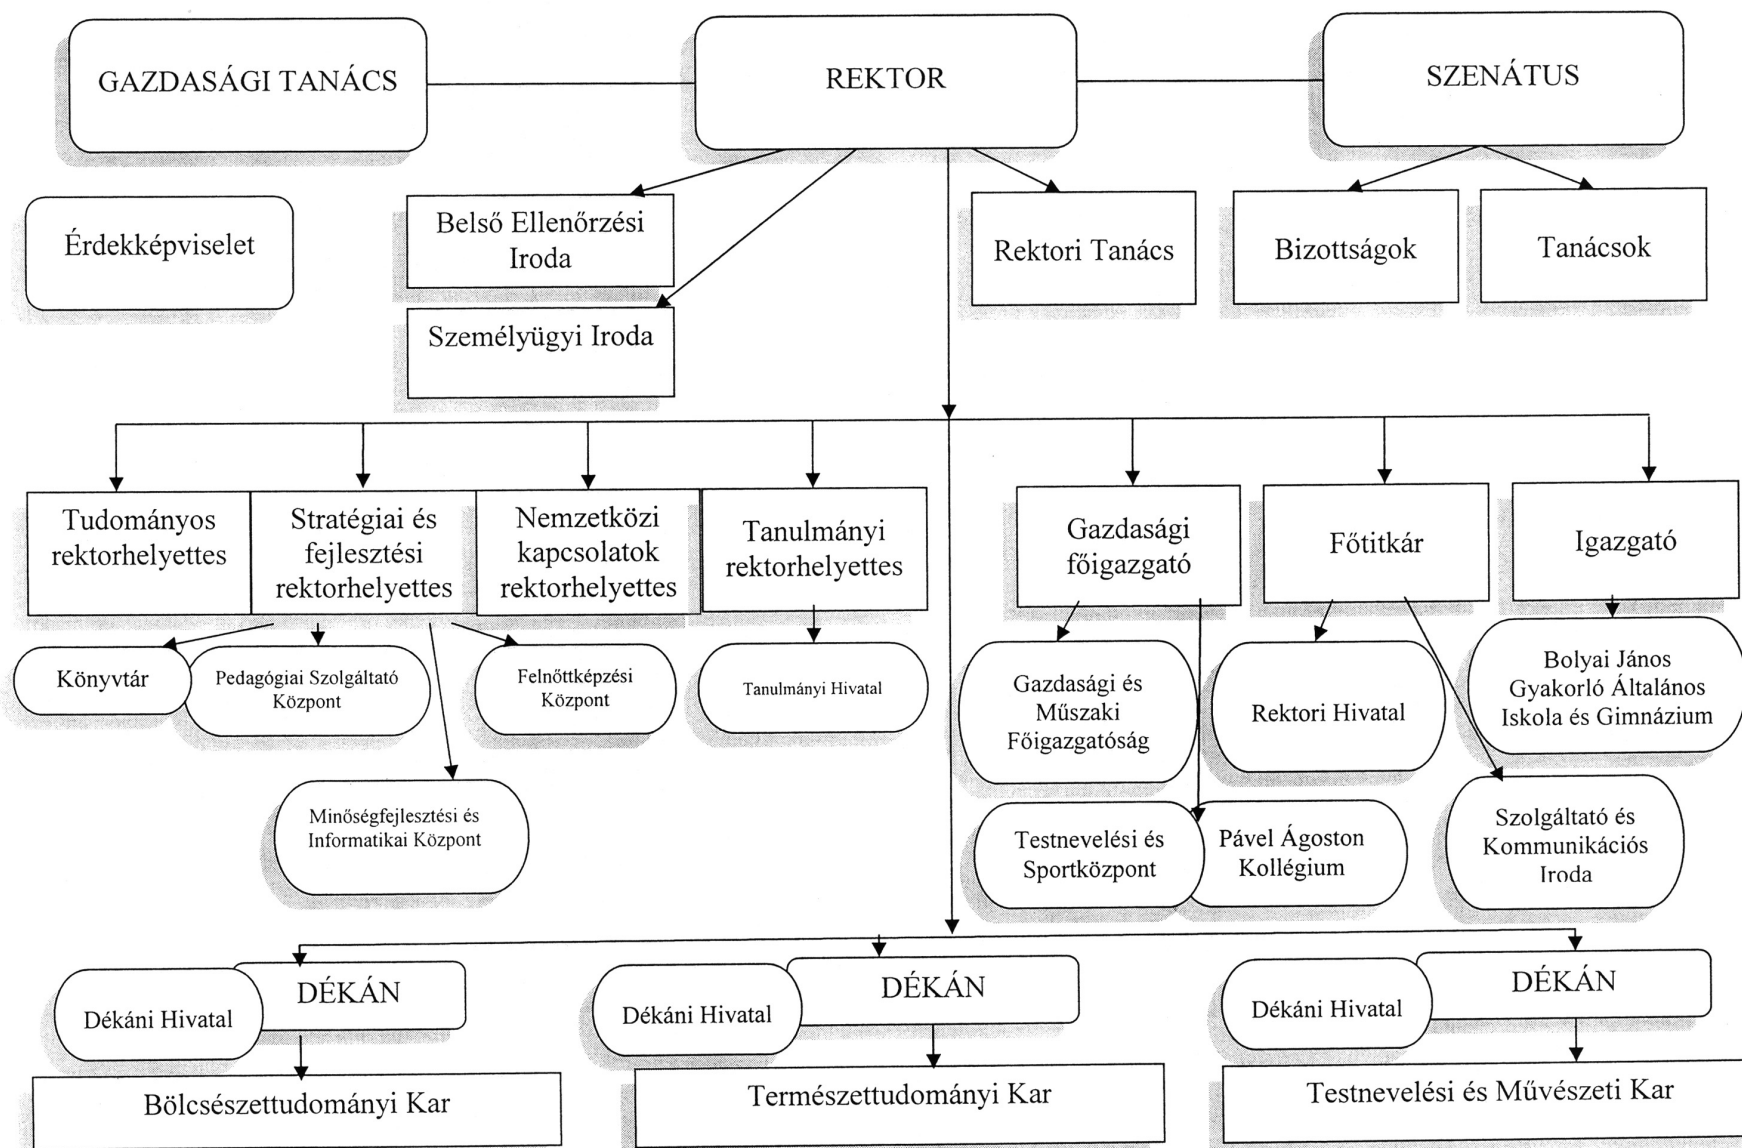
GAZDASÁGI TANÁCS

REKTOR

SZENÁTUS

Érdekképviselet

Belső Ellenőrzési Iroda

Személyügyi Iroda

Rektori Tanács

Bizottságok

Tanácsok

Tudományos rektorhelyettes

Stratégiai és fejlesztési rektorhelyettes

Nemzetközi kapcsolatok rektorhelyettes

Tanulmányi rektorhelyettes

Gazdasági főigazgató

Főtitkár

Igazgató

Könyvtár

Pedagógiai Szolgáltató Központ

Felnőttképzési Központ

Tanulmányi Hivatal

Gazdasági és Műszaki Főigazgatóság

Rektori Hivatal

Bolyai János Gyakorló Általános Iskola és Gimnázium

Minőségfejlesztési és Informatikai Központ

Testnevelési és Sportközpont

Pável Ágoston Kollégium

Szolgáltató és Kommunikációs Iroda

Dékáni Hivatal

DÉKÁN

Bölcsészettudományi Kar

Dékáni Hivatal

DÉKÁN

Természettudományi Kar

Dékáni Hivatal

DÉKÁN

Testnevelési és Művészeti Kar